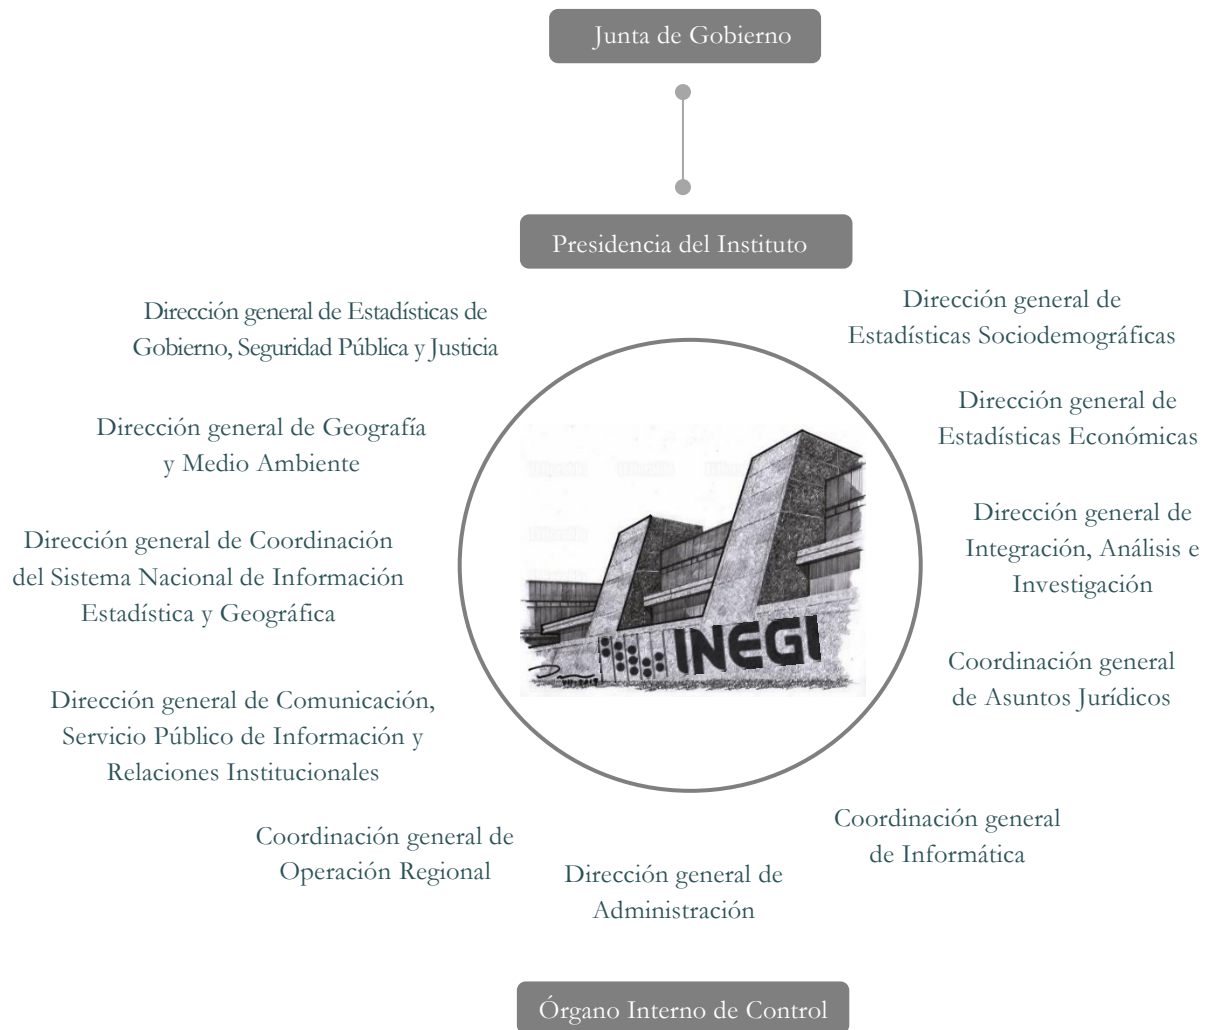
Junta de Gobierno

Presidencia del Instituto

Dirección general de Estadísticas de Gobierno, Seguridad Pública y Justicia

Dirección general de Estadísticas Sociodemográficas

Dirección general de Estadísticas Económicas

Dirección general de Geografía y Medio Ambiente

Dirección general de Integración, Análisis e Investigación

Dirección general de Coordinación del Sistema Nacional de Información Estadística y Geográfica

INEGI

Coordinación general de Asuntos Jurídicos

Dirección general de Comunicación, Servicio Público de Información y Relaciones Institucionales

Coordinación general de Informática

Coordinación general de Operación Regional

Dirección general de Administración

Órgano Interno de Control